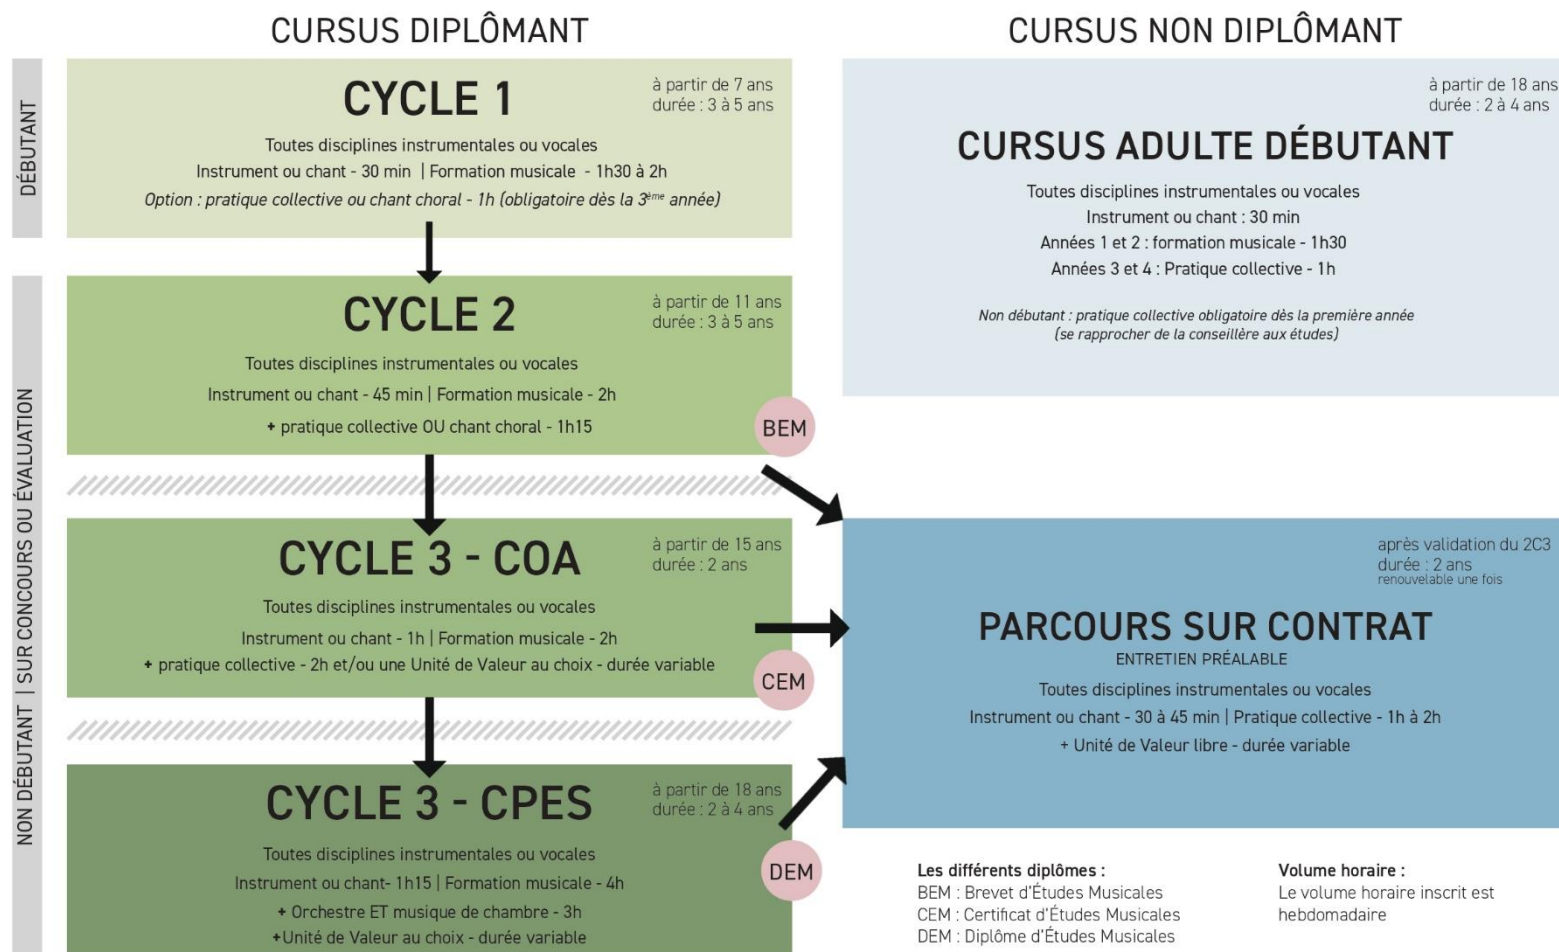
CURSUS DIPLÔMANT

DÉBUTANT

CYCLE 1

à partir de 7 ans
durée : 3 à 5 ans

Toutes disciplines instrumentales ou vocales
Instrument ou chant - 30 min | Formation musicale - 1h30 à 2h
Option : pratique collective ou chant choral - 1h (obligatoire dès la 3$^{ème}$ année)

NON DÉBUTANT | SUR CONCOURS OU ÉVALUATION

CYCLE 2

à partir de 11 ans
durée : 3 à 5 ans

Toutes disciplines instrumentales ou vocales
Instrument ou chant - 45 min | Formation musicale - 2h
+ pratique collective OU chant choral - 1h15

BEM

CYCLE 3 - COA

à partir de 15 ans
durée : 2 ans

Toutes disciplines instrumentales ou vocales
Instrument ou chant - 1h | Formation musicale - 2h
+ pratique collective - 2h et/ou une Unité de Valeur au choix - durée variable

CEM

CYCLE 3 - CPES

à partir de 18 ans
durée : 2 à 4 ans

Toutes disciplines instrumentales ou vocales
Instrument ou chant- 1h15 | Formation musicale - 4h
+ Orchestre ET musique de chambre - 3h
+Unité de Valeur au choix - durée variable

DEM

CURSUS NON DIPLÔMANT

à partir de 18 ans
durée : 2 à 4 ans

CURSUS ADULTE DÉBUTANT

Toutes disciplines instrumentales ou vocales
Instrument ou chant : 30 min
Années 1 et 2 : formation musicale - 1h30
Années 3 et 4 : Pratique collective - 1h

Non débutant : pratique collective obligatoire dès la première année
(se rapprocher de la conseillère aux études)

après validation du 2C3
durée : 2 ans
renouvelable une fois

PARCOURS SUR CONTRAT
ENTRETIEN PRÉALABLE

Toutes disciplines instrumentales ou vocales
Instrument ou chant - 30 à 45 min | Pratique collective - 1h à 2h
+ Unité de Valeur libre - durée variable

Les différents diplômes :
BEM : Brevet d'Études Musicales
CEM : Certificat d'Études Musicales
DEM : Diplôme d'Études Musicales

Volume horaire :
Le volume horaire inscrit est hebdomadaire